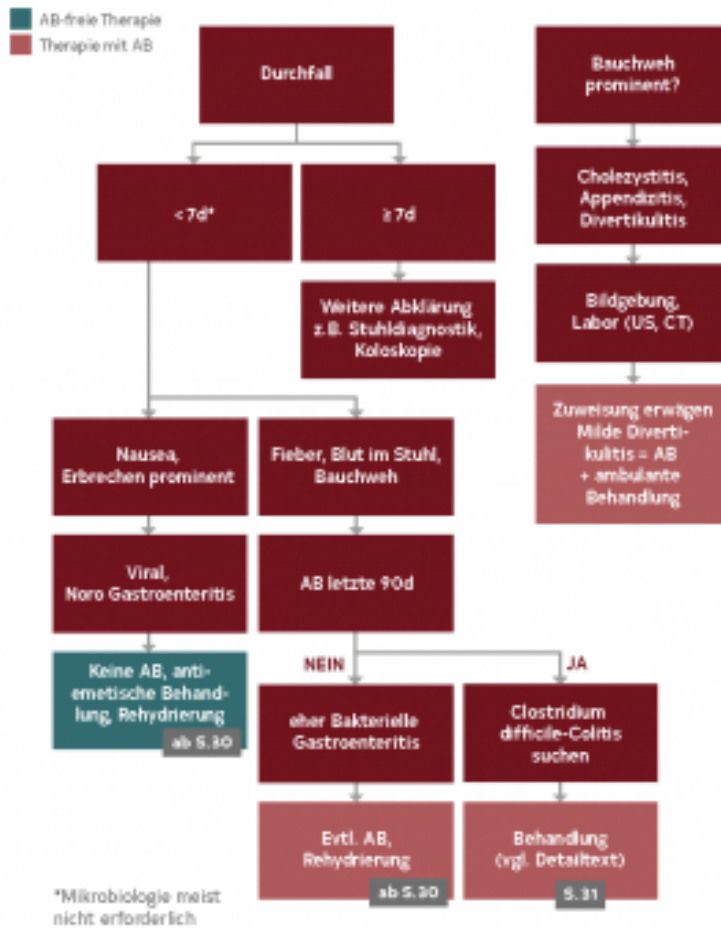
AB-freie Therapie
Therapie mit AB

Durchfall

< 7d*

≥ 7d

Weitere Abklärung z.B. Stuhldiagnostik, Koloskopie

Nausea, Erbrechen prominent

Fieber, Blut im Stuhl, Bauchweh

Viral, Noro Gastroenteritis

AB letzte 90d

Keine AB, antiemetische Behandlung, Rehydrierung

ab S.30

NEIN

JA

eher Bakterielle Gastroenteritis

Clostridium difficile-Colitis suchen

Evtl. AB, Rehydrierung

ab S.30

Behandlung (vgl. Detailtext)

S.31

Bauchweh prominent?

Cholezystitis, Appendizitis, Divertikulitis

Bildgebung, Labor (US, CT)

Zuweisung erwägen Milde Divertikulitis = AB + ambulante Behandlung

*Mikrobiologie meist nicht erforderlich